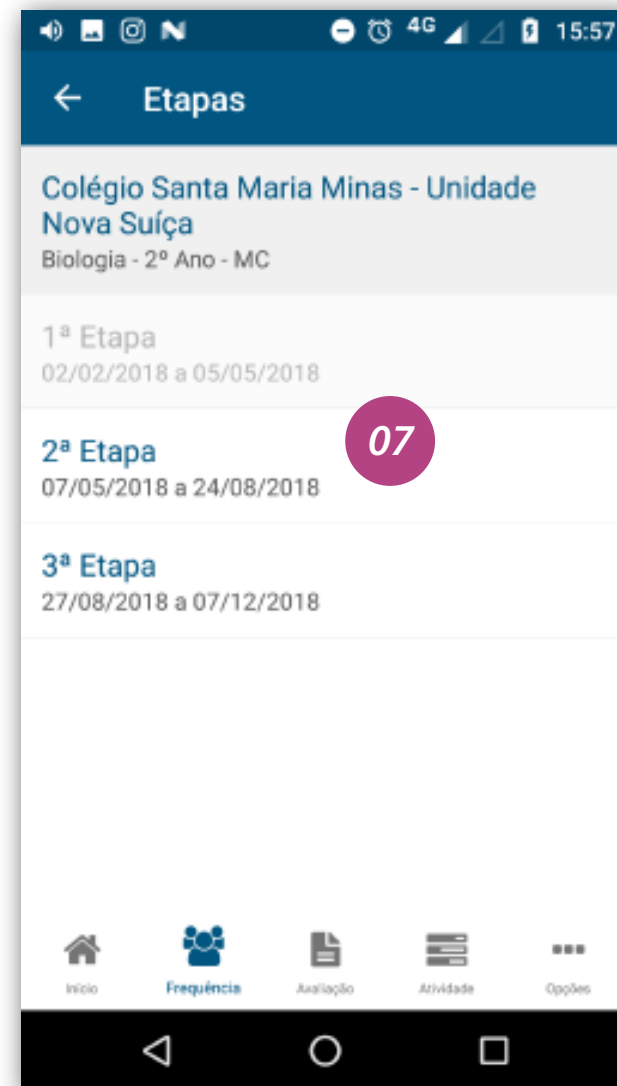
4G 15:57

Etapas

Colégio Santa Maria Minas - Unidade Nova Suíça
Biologia - 2º Ano - MC

1ª Etapa
02/02/2018 a 05/05/2018

07

2ª Etapa
07/05/2018 a 24/08/2018

3ª Etapa
27/08/2018 a 07/12/2018

Início
Frequência
Avaliação
Atividade
Opções